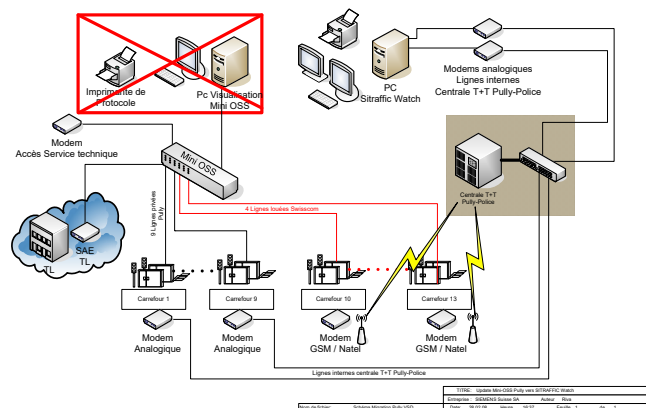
Imprimante de Protocole

Pc Visualisation Mini OSS

PC Sitraffic Watch

Modems analogiques Lignes internes Centrale T+T Pully-Police

Modem Accès Service technique

Mini OSS

Centrale T+T Pully-Police

4 Lignes louées Swisscom

9 Lignes privées Pully

SAE TL

TL

Carrefour 1

Carrefour 9

Carrefour 10

Carrefour 13

Modem Analogique

Modem Analogique

Modem GSM / Natel

Modem GSM / Natel

Lignes internes centrale T+T Pully-Police

TITRE: Update Mini-OSS Pully vers SITRAFFIC Watch

Entreprise: SIEMENS Suisse SA Auteur: Rive

Nom de fichier: Schéma Migration Pully.VSD Date: 28.07.08 Heure: 16:37 Feuille: 1 de 1